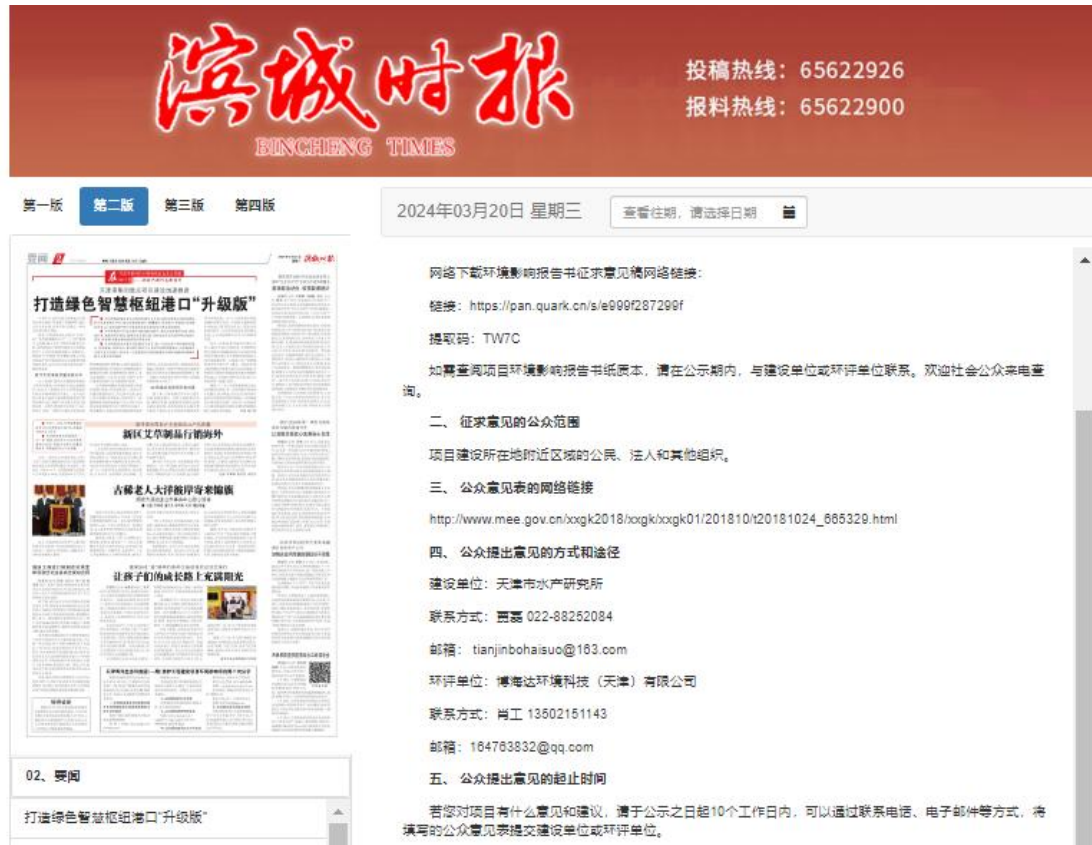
滨城时报
BINCHENG TIMES

投稿热线：65622926
报料热线：65622900

第一版 第二版 第三版 第四版

2024年03月20日 星期三

查看往期，请选择日期

要闻

打造绿色智慧枢纽港口"升级版"

新区艾草制品行销海外

古稀老人大洋彼岸寄来锦旗

让孩子们的成长路上充满阳光

网络下载环境影响报告书征求意见稿网络链接：

链接：https://pan.quark.cn/s/e999f287299f

提取码：TW7C

如需查阅项目环境影响报告书纸质本，请在公示期内，与建设单位或环评单位联系。欢迎社会公众来电查询。

二、 征求意见的公众范围

项目建设所在地附近区域的公民、法人和其他组织。

三、 公众意见表的网络链接

http://www.mee.gov.cn/xxgk2018/xxgk/xxgk01/201810/t20181024_665329.html

四、 公众提出意见的方式和途径

建设单位：天津市水产研究所

联系方式：贾喜 022-88252084

邮箱：tianjinbohaisuo@163.com

环评单位：博海达环境科技（天津）有限公司

联系方式：肖工 13502151143

邮箱：164763832@qq.com

五、 公众提出意见的起止时间

若您对项目有什么意见和建议，请于公示之日起10个工作日内，可以通过联系电话、电子邮件等方式，将填写的公众意见表提交建设单位或环评单位。

02、要闻

打造绿色智慧枢纽港口"升级版"